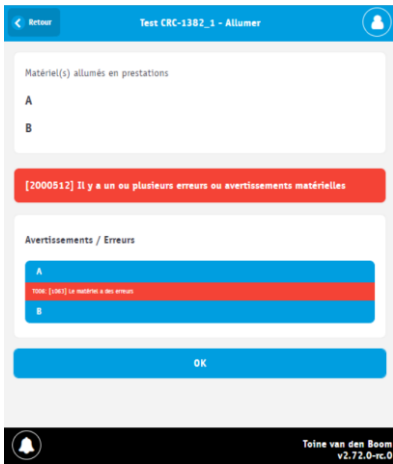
Retour

Test CRC-1382_1 - Allumer

Matériel(s) allumés en prestations

A

B

[2000512] Il y a un ou plusieurs erreurs ou avertissements matérielles

Avertissements / Erreurs

A

TODO: [1063] Le matériel a des erreurs

B

OK

Toine van den Boom
v2.72.0-rc.0